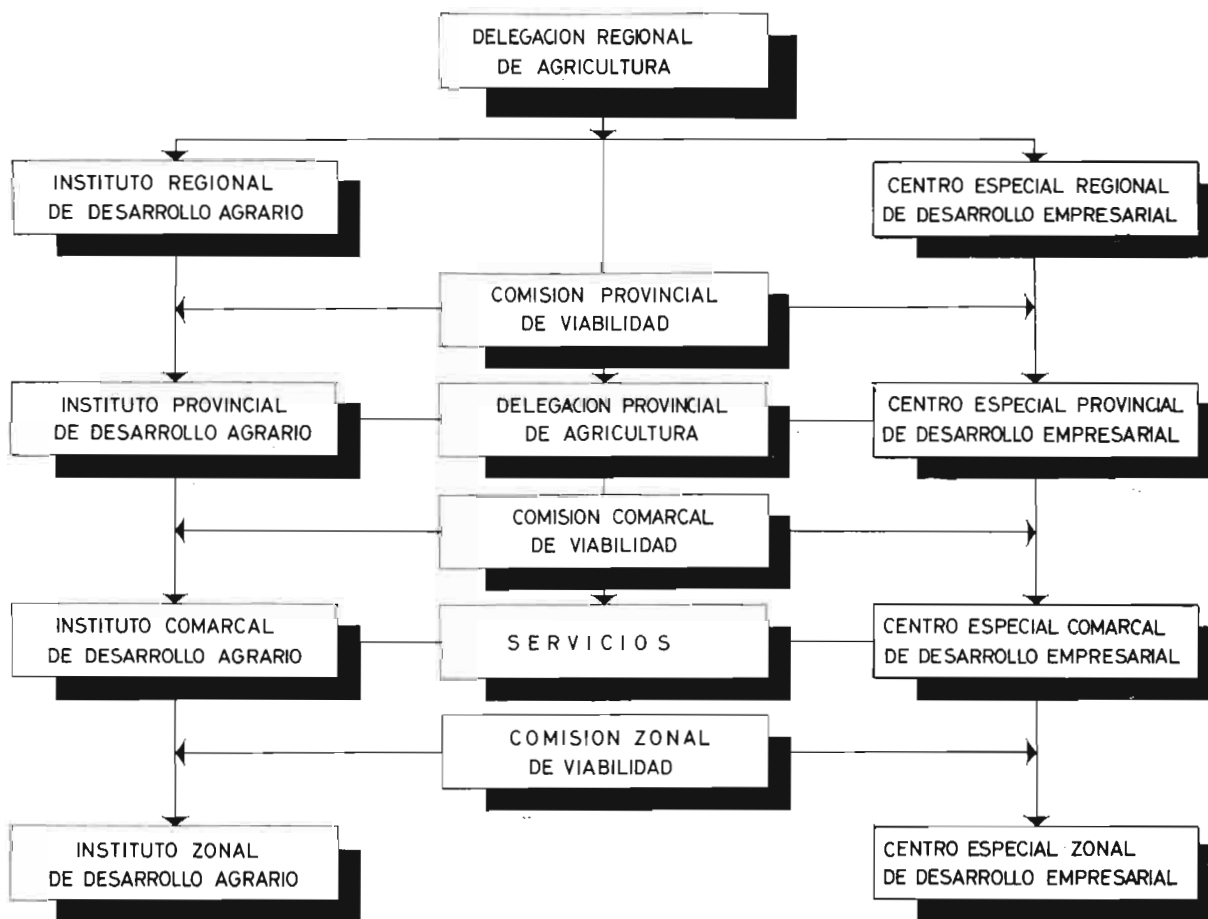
DELEGACION REGIONAL DE AGRICULTURA

INSTITUTO REGIONAL DE DESARROLLO AGRARIO

CENTRO ESPECIAL REGIONAL DE DESARROLLO EMPRESARIAL

COMISION PROVINCIAL DE VIABILIDAD

INSTITUTO PROVINCIAL DE DESARROLLO AGRARIO

DELEGACION PROVINCIAL DE AGRICULTURA

CENTRO ESPECIAL PROVINCIAL DE DESARROLLO EMPRESARIAL

COMISION COMARCAL DE VIABILIDAD

INSTITUTO COMARCAL DE DESARROLLO AGRARIO

SERVICIOS

CENTRO ESPECIAL COMARCAL DE DESARROLLO EMPRESARIAL

COMISION ZONAL DE VIABILIDAD

INSTITUTO ZONAL DE DESARROLLO AGRARIO

CENTRO ESPECIAL ZONAL DE DESARROLLO EMPRESARIAL